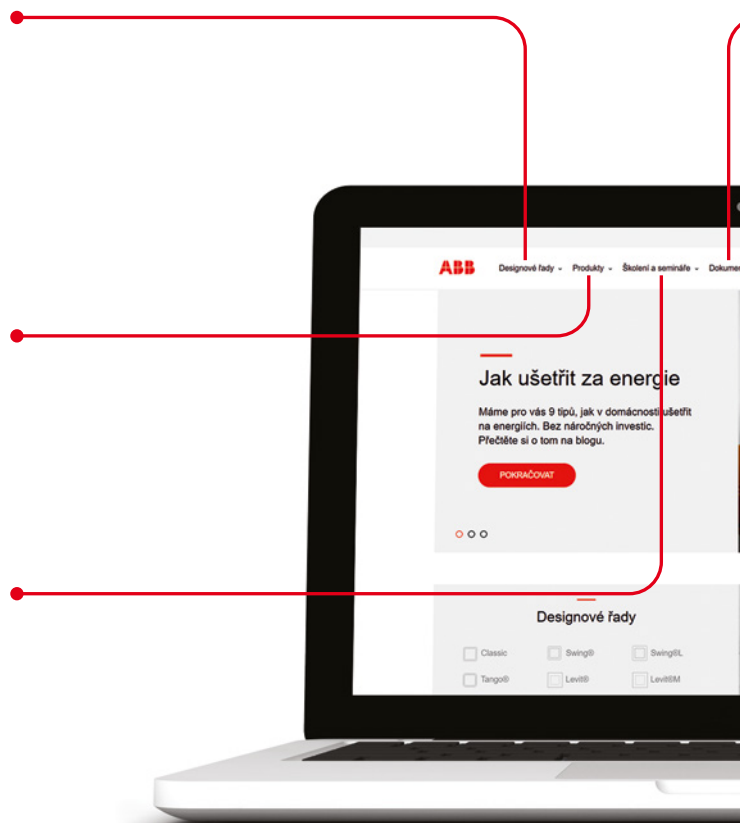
ABB Designové řady Produkty Školení a semináře Dokumen

Jak ušetřit za energie

Máme pro vás 9 tipů, jak v domácnosti ušetřit na energiích. Bez náročných investic. Přečtěte si o tom na blogu.

POKRAČOVAT

Designové řady

Classic
Swing®
Swing®L
Tango®
Levit®
Levit®M